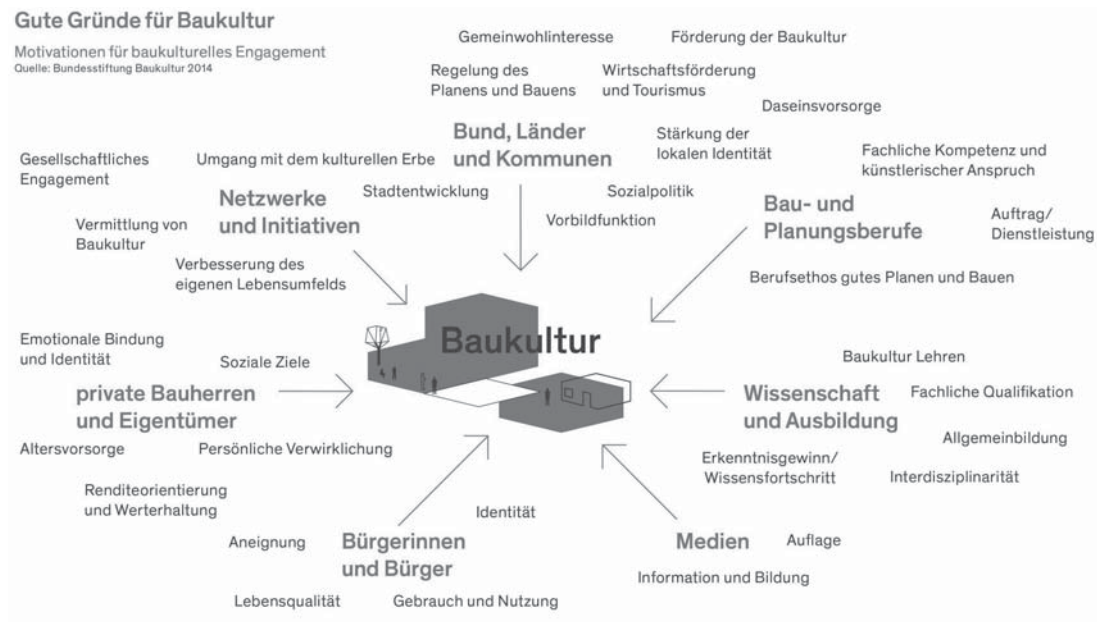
Gute Gründe für Baukultur

Motivationen für baukulturelles Engagement
Quelle: Bundesstiftung Baukultur 2014

Gemeinwohlinteresse

Förderung der Baukultur

Regelung des Planens und Bauens

Wirtschaftsförderung und Tourismus

Daseinsvorsorge

Bund, Länder und Kommunen

Stärkung der lokalen Identität

Gesellschaftliches Engagement

Umgang mit dem kulturellen Erbe

Fachliche Kompetenz und künstlerischer Anspruch

Netzwerke und Initiativen

Stadtentwicklung

Sozialpolitik

Vorbildfunktion

Bau- und Planungsberufe

Auftrag/ Dienstleistung

Vermittlung von Baukultur

Verbesserung des eigenen Lebensumfelds

Berufsethos gutes Planen und Bauen

Emotionale Bindung und Identität

Soziale Ziele

Baukultur

Baukultur Lehren

private Bauherren und Eigentümer

Wissenschaft und Ausbildung

Fachliche Qualifikation

Altersvorsorge

Persönliche Verwirklichung

Allgemeinbildung

Erkenntnisgewinn/ Wissensfortschritt

Interdisziplinarität

Renditeorientierung und Werterhaltung

Identität

Aneignung

Bürgerinnen und Bürger

Medien

Auflage

Information und Bildung

Lebensqualität

Gebrauch und Nutzung